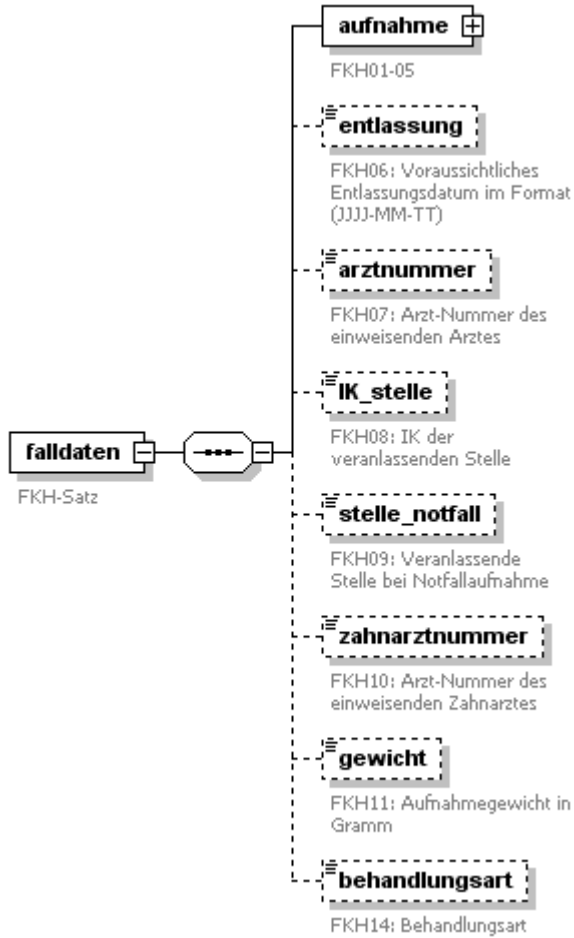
aufnahme

FKH01-05

entlassung

FKH06: Voraussichtliches Entlassungsdatum im Format (JJJJ-MM-TT)

arztnummer

FKH07: Arzt-Nummer des einweisenden Arztes

falldaten

FKH-Satz

IK_stelle

FKH08: IK der veranlassenden Stelle

stelle_notfall

FKH09: Veranlassende Stelle bei Notfallaufnahme

zahnarztnummer

FKH10: Arzt-Nummer des einweisenden Zahnarztes

gewicht

FKH11: Aufnahmegewicht in Gramm

behandlungsart

FKH14: Behandlungsart